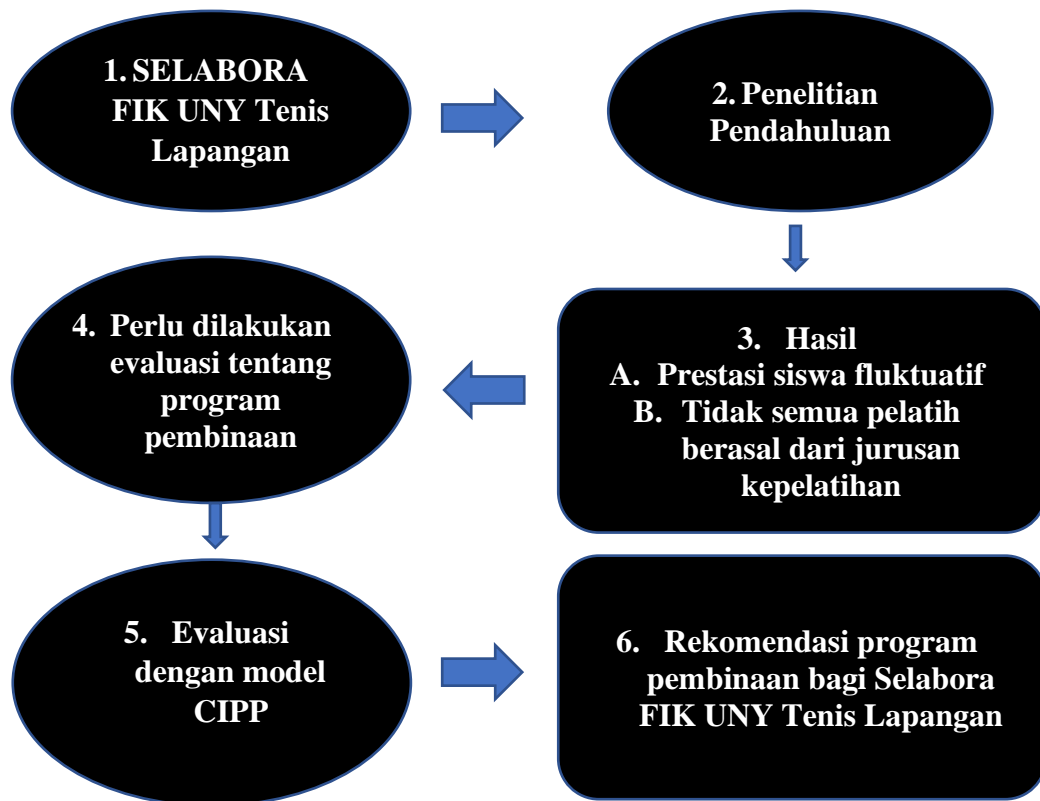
1. SELABORA FIK UNY Tenis Lapangan

2. Penelitian Pendahuluan

3. Hasil
A. Prestasi siswa fluktuatif
B. Tidak semua pelatih berasal dari jurusan kepelatihan

4. Perlu dilakukan evaluasi tentang program pembinaan

5. Evaluasi dengan model CIPP

6. Rekomendasi program pembinaan bagi Selabora FIK UNY Tenis Lapangan